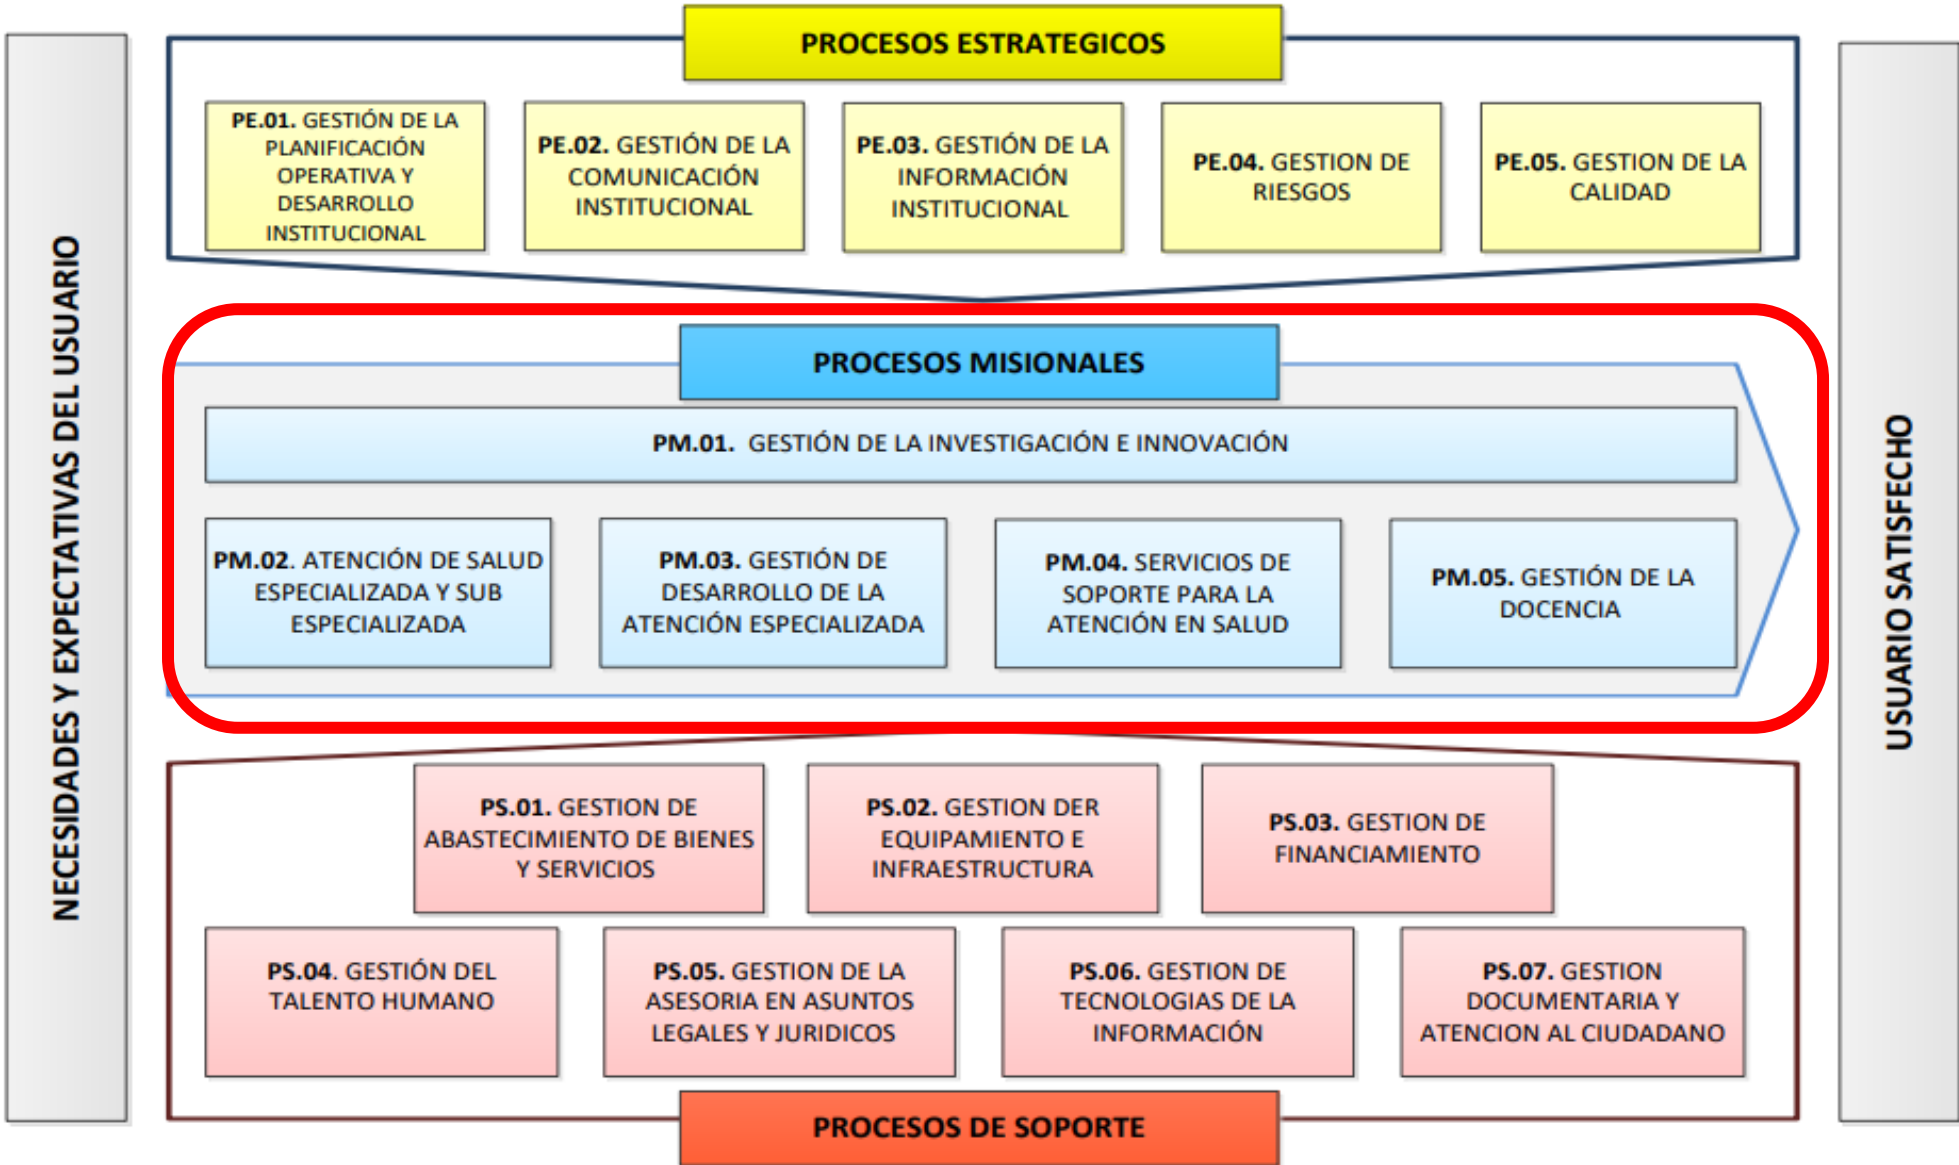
NECESIDADES Y EXPECTATIVAS DEL USUARIO

PROCESOS ESTRATEGICOS

PE.01. GESTIÓN DE LA PLANIFICACIÓN OPERATIVA Y DESARROLLO INSTITUCIONAL

PE.02. GESTIÓN DE LA COMUNICACIÓN INSTITUCIONAL

PE.03. GESTIÓN DE LA INFORMACIÓN INSTITUCIONAL

PE.04. GESTION DE RIESGOS

PE.05. GESTION DE LA CALIDAD

PROCESOS MISIONALES

PM.01. GESTIÓN DE LA INVESTIGACIÓN E INNOVACIÓN

PM.02. ATENCIÓN DE SALUD ESPECIALIZADA Y SUB ESPECIALIZADA

PM.03. GESTIÓN DE DESARROLLO DE LA ATENCIÓN ESPECIALIZADA

PM.04. SERVICIOS DE SOPORTE PARA LA ATENCIÓN EN SALUD

PM.05. GESTIÓN DE LA DOCENCIA

PS.01. GESTION DE ABASTECIMIENTO DE BIENES Y SERVICIOS

PS.02. GESTION DER EQUIPAMIENTO E INFRAESTRUCTURA

PS.03. GESTION DE FINANCIAMIENTO

PS.04. GESTIÓN DEL TALENTO HUMANO

PS.05. GESTION DE LA ASESORIA EN ASUNTOS LEGALES Y JURIDICOS

PS.06. GESTION DE TECNOLOGIAS DE LA INFORMACIÓN

PS.07. GESTION DOCUMENTARIA Y ATENCION AL CIUDADANO

PROCESOS DE SOPORTE

USUARIO SATISFECHO